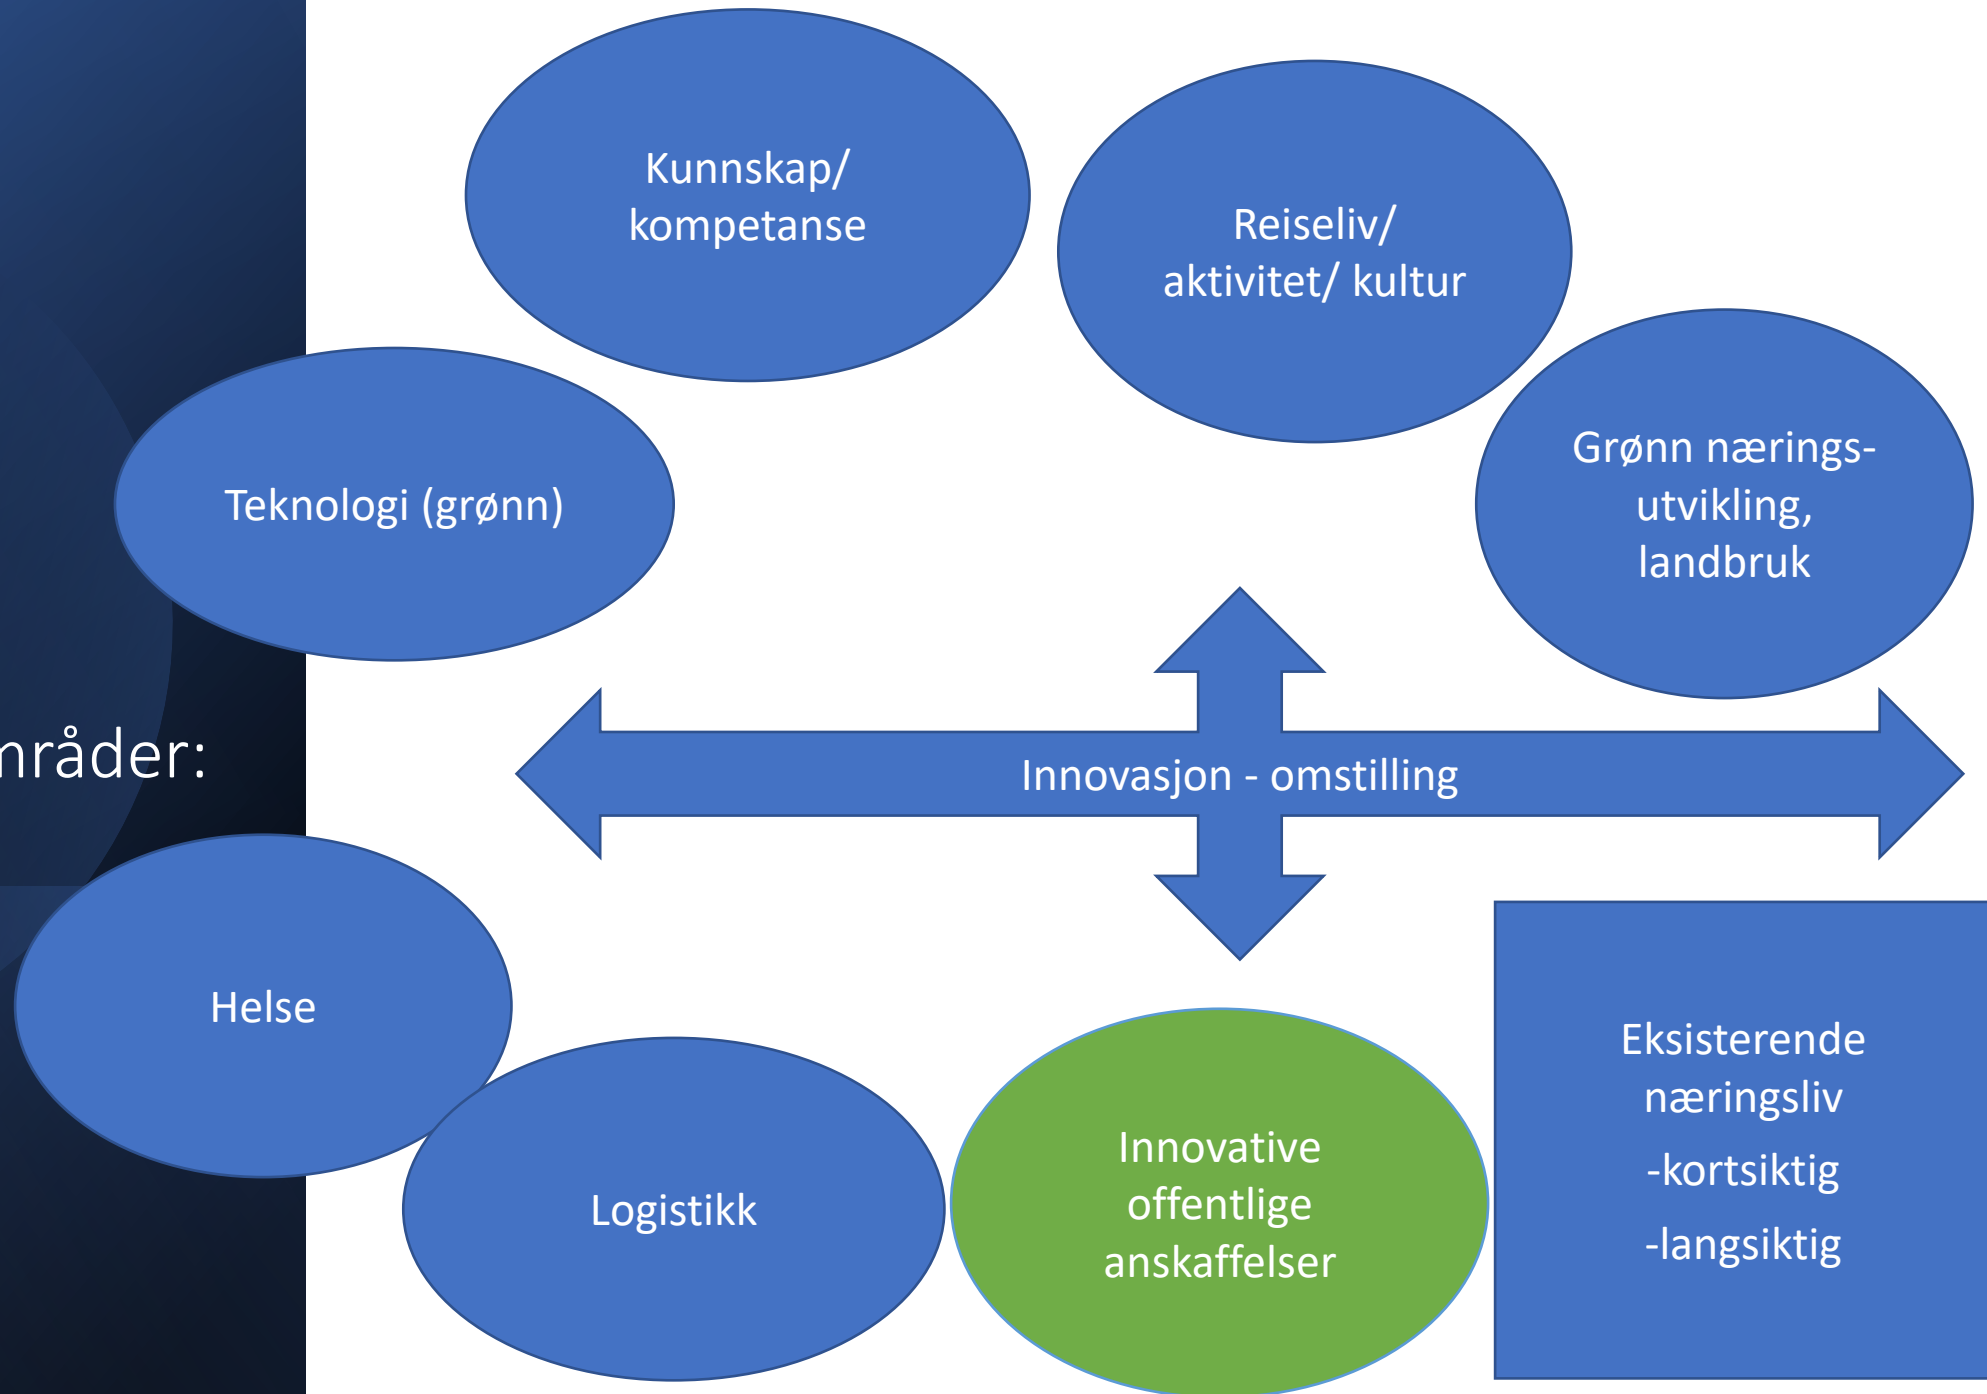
nråder:

Kunnskap/ kompetanse

Reiseliv/ aktivitet/ kultur

Teknologi (grønn)

Grønn nærings-utvikling, landbruk

Innovasjon - omstilling

Helse

Logistikk

Innovative offentlige anskaffelser

Eksisterende næringsliv
-kortsiktig
-langsiktig